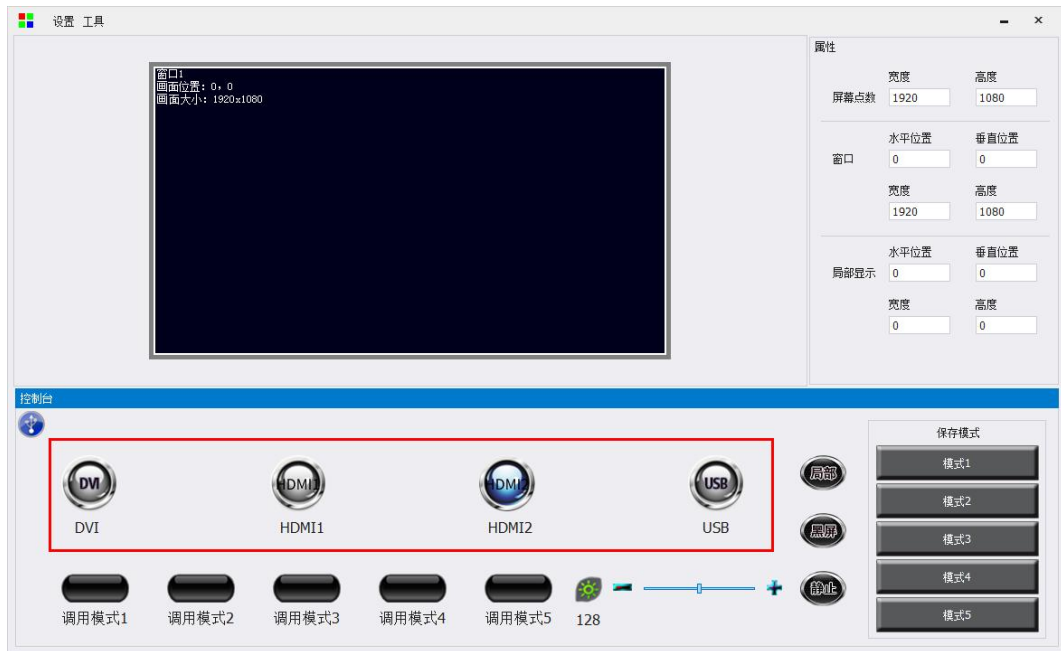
设置 工具

窗口1
画面位置: 0, 0
画面大小: 1920x1080

属性

| | 宽度 | 高度 |
|---|---|---|
| 屏幕点数 | 1920 | 1080 |

| | 水平位置 | 垂直位置 |
|---|---|---|
| 窗口 | 0 | 0 |
| | 宽度 | 高度 |
| | 1920 | 1080 |

| | 水平位置 | 垂直位置 |
|---|---|---|
| 局部显示 | 0 | 0 |
| | 宽度 | 高度 |
| | 0 | 0 |

控制台

DVI
DVI

HDMI1
HDMI1

HDMI2
HDMI2

USB
USB

局部
黑屏
静止

保存模式
模式1
模式2
模式3
模式4
模式5

调用模式1 调用模式2 调用模式3 调用模式4 调用模式5

128